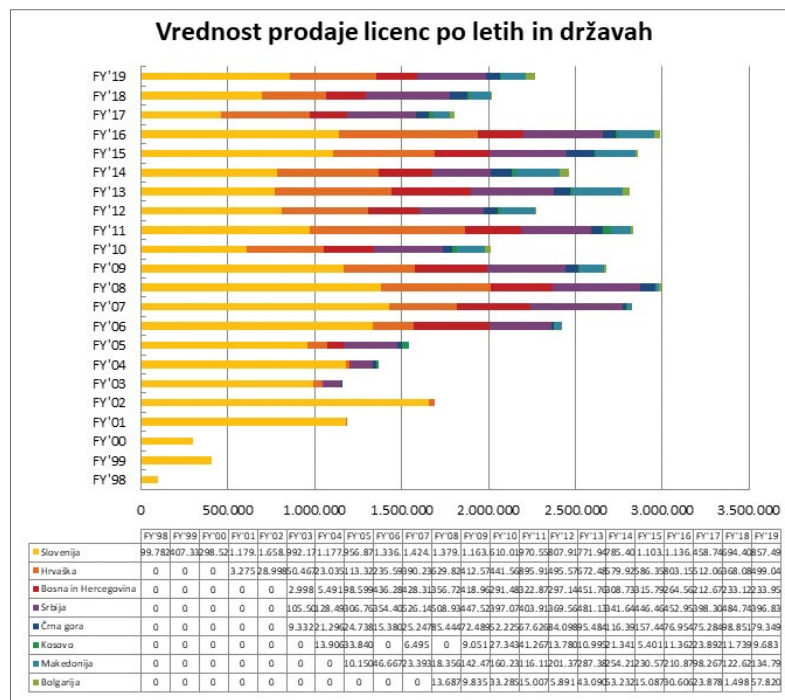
Vrednost prodaje licenc po letih in državah

FY'19
FY'18
FY'17
FY'16
FY'15
FY'14
FY'13
FY'12
FY'11
FY'10
FY'09
FY'08
FY'07
FY'06
FY'05
FY'04
FY'03
FY'02
FY'01
FY'00
FY'99
FY'98

0 500.000 1.000.000 1.500.000 2.000.000 2.500.000 3.000.000 3.500.000

| | FY'98 | FY'99 | FY'00 | FY'01 | FY'02 | FY'03 | FY'04 | FY'05 | FY'06 | FY'07 | FY'08 | FY'09 | FY'10 | FY'11 | FY'12 | FY'13 | FY'14 | FY'15 | FY'16 | FY'17 | FY'18 | FY'19 |
|---|---|---|---|---|---|---|---|---|---|---|---|---|---|---|---|---|---|---|---|---|---|---|
| Slovenija | 99.782 | 407.33 | 298.52 | 1.179. | 1.658. | 992.17 | 1.177. | 956.87 | 1.336. | 1.424. | 1.379. | 1.163. | 610.01 | 970.55 | 807.97 | 771.94 | 785.40 | 1.103. | 1.136. | 458.74 | 694.40 | 857.49 |
| Hrvaška | 0 | 0 | 0 | 3.275 | 28.998 | 50.467 | 23.035 | 113.32 | 235.59 | 590.23 | 629.82 | 412.57 | 441.56 | 895.91 | 495.57 | 672.48 | 579.92 | 586.35 | 803.15 | 512.06 | 368.08 | 499.04 |
| Bosna in Hercegovina | 0 | 0 | 0 | 0 | 0 | 2.998 | 5.491 | 98.159 | 436.28 | 428.31 | 356.72 | 418.96 | 291.48 | 322.87 | 297.14 | 451.76 | 308.73 | 715.79 | 264.56 | 212.67 | 233.12 | 233.95 |
| Srbija | 0 | 0 | 0 | 0 | 0 | 105.50 | 128.49 | 306.76 | 354.50 | 526.14 | 508.93 | 447.52 | 397.07 | 403.91 | 369.56 | 481.13 | 341.64 | 446.46 | 452.95 | 398.30 | 484.74 | 396.83 |
| Črna gora | 0 | 0 | 0 | 0 | 0 | 9.332 | 21.296 | 24.738 | 15.380 | 25.247 | 85.444 | 72.489 | 52.225 | 67.626 | 84.098 | 95.484 | 116.39 | 157.44 | 76.954 | 75.284 | 98.851 | 79.349 |
| Kosovo | 0 | 0 | 0 | 0 | 0 | 0 | 13.900 | 33.840 | 0 | 6.495 | 0 | 9.051 | 27.343 | 41.267 | 13.780 | 10.995 | 21.341 | 5.401 | 11.362 | 23.892 | 11.739 | 9.683 |
| Makedonija | 0 | 0 | 0 | 0 | 0 | 0 | 0 | 10.150 | 46.667 | 23.393 | 18.356 | 142.47 | 160.23 | 116.11 | 201.37 | 287.38 | 254.21 | 230.57 | 210.87 | 98.267 | 122.62 | 134.79 |
| Bolgarija | 0 | 0 | 0 | 0 | 0 | 0 | 0 | 0 | 0 | 0 | 13.687 | 9.835 | 33.285 | 15.007 | 5.891 | 43.090 | 53.232 | 15.087 | 30.606 | 23.878 | 1.498 | 57.820 |